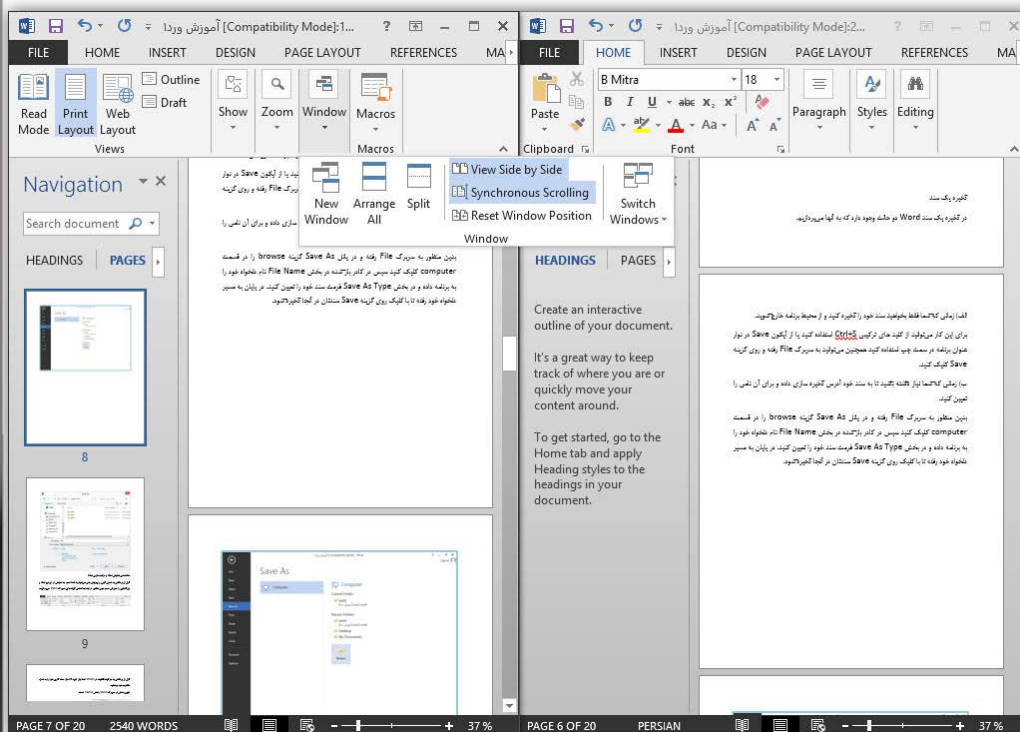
آموزش وردا [Compatibility Mode]:1... ? — □ ×

FILE HOME INSERT DESIGN PAGE LAYOUT REFERENCES MA

Read Mode Print Layout Web Layout
Outline
Draft
Views
Show
Zoom
Window
Macros
Macros

New Window
Arrange All
Split
View Side by Side
Synchronous Scrolling
Reset Window Position
Switch Windows
Window

Navigation
Search document
HEADINGS PAGES

8

9

بدین منظور به سربرگ File رفته و در پنل Save As گزینه browse را در قسمت computer کلیک کنید سپس در کادر بازشده در بخش File Name نام دلخواه خود را به برنامه داده و در بخش Save As Type فرمت سند خود را تعیین کنید. در پایان به مسیر دلخواه خود رفته تا با کلیک روی گزینه Save سندتان در آنجا ذخیره شود.

Save As

PAGE 7 OF 20 2540 WORDS 37 %

آموزش وردا [Compatibility Mode]:2...

FILE HOME INSERT DESIGN PAGE LAYOUT REFERENCES MA

Paste
Clipboard
B Mitra 18
B I U abc $x_2$ $x^2$
A aby A Aa A A
Font
Paragraph
Styles
Editing

ذخیره یک سند
در ذخیره یک سند Word دو حالت وجود دارد که به آنها می‌پردازیم.

HEADINGS PAGES

Create an interactive outline of your document.

It's a great way to keep track of where you are or quickly move your content around.

To get started, go to the Home tab and apply Heading styles to the headings in your document.

الف) زمانی که شما فقط بخواهید سند خود را ذخیره کنید و از محیط برنامه خارج شوید.
برای این کار می‌توانید از کلید های ترکیبی Ctrl+S استفاده کنید یا از آیکون Save در نوار عنوان برنامه در سمت چپ استفاده کنید همچنین می‌توانید به سربرگ File رفته و روی گزینه Save کلیک کنید.
ب) زمانی که شما نیاز داشته باشید تا به سند خود آدرس ذخیره سازی داده و برای آن نامی را تعیین کنید.
بدین منظور به سربرگ File رفته و در پنل Save As گزینه browse را در قسمت computer کلیک کنید سپس در کادر بازشده در بخش File Name نام دلخواه خود را به برنامه داده و در بخش Save As Type فرمت سند خود را تعیین کنید. در پایان به مسیر دلخواه خود رفته تا با کلیک روی گزینه Save سندتان در آنجا ذخیره شود.

PAGE 6 OF 20 PERSIAN 37 %